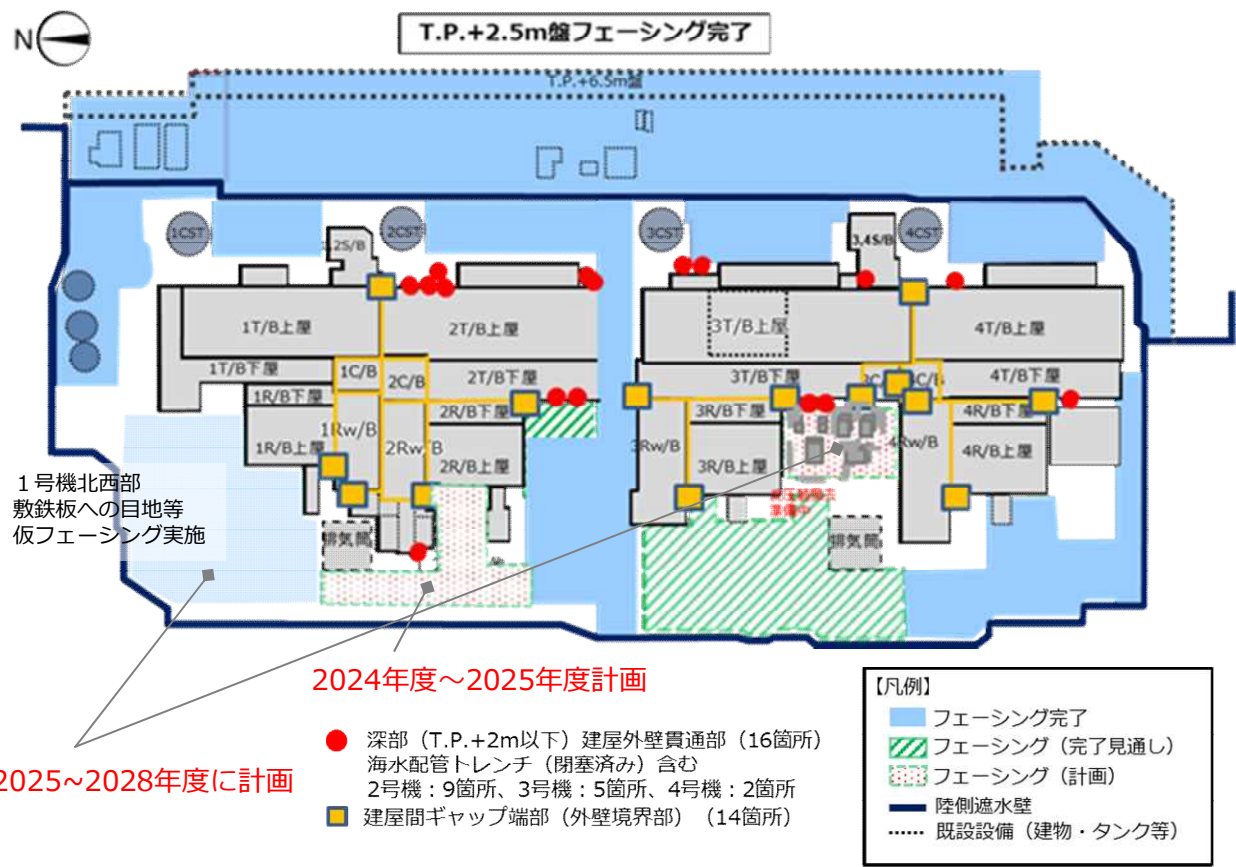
N

T.P.+2.5m盤フェーシング完了

T.P.+6.5m盤

1CST
1,2S/B
2CST
3CST
3,4S/B
4CST

1T/B上屋
2T/B上屋
3T/B上屋
4T/B上屋
1T/B下屋
1C/B
2C/B
2T/B下屋
3T/B下屋
3C/B
4C/B
4T/B下屋
1R/B下屋
2R/B下屋
3R/B下屋
4R/B下屋
1Rw/B
2Rw/B
3Rw/B
4Rw/B
1R/B上屋
2R/B上屋
3R/B上屋
4R/B上屋
排気筒
排気筒
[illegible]

１号機北西部
敷鉄板への目地等
仮フェーシング実施

2024年度～2025年度計画

2025~2028年度に計画

深部（T.P.+2m以下）建屋外壁貫通部（16箇所）
海水配管トレンチ（閉塞済み）含む
2号機：9箇所、3号機：5箇所、4号機：2箇所

建屋間ギャップ端部（外壁境界部）（14箇所）

【凡例】
フェーシング完了
フェーシング（完了見通し）
フェーシング（計画）
陸側遮水壁
既設設備（建物・タンク等）